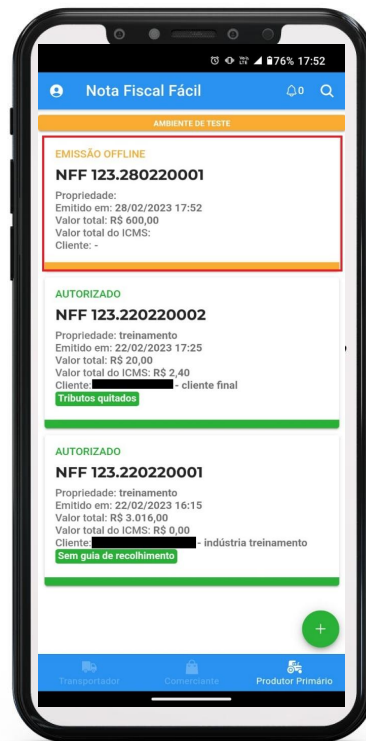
76% 17:52

Nota Fiscal Fácil

0

AMBIENTE DE TESTE

EMISSÃO OFFLINE
NFF 123.280220001
Propriedade:
Emitido em: 28/02/2023 17:52
Valor total: R$ 600,00
Valor total do ICMS:
Cliente: -

AUTORIZADO
NFF 123.220220002
Propriedade: treinamento
Emitido em: 22/02/2023 17:25
Valor total: R$ 20,00
Valor total do ICMS: R$ 2,40
Cliente: - cliente final
Tributos quitados

AUTORIZADO
NFF 123.220220001
Propriedade: treinamento
Emitido em: 22/02/2023 16:15
Valor total: R$ 3.016,00
Valor total do ICMS: R$ 0,00
Cliente: - indústria treinamento
Sem guia de recolhimento

+

Transportador
Comerciante
Produtor Primário